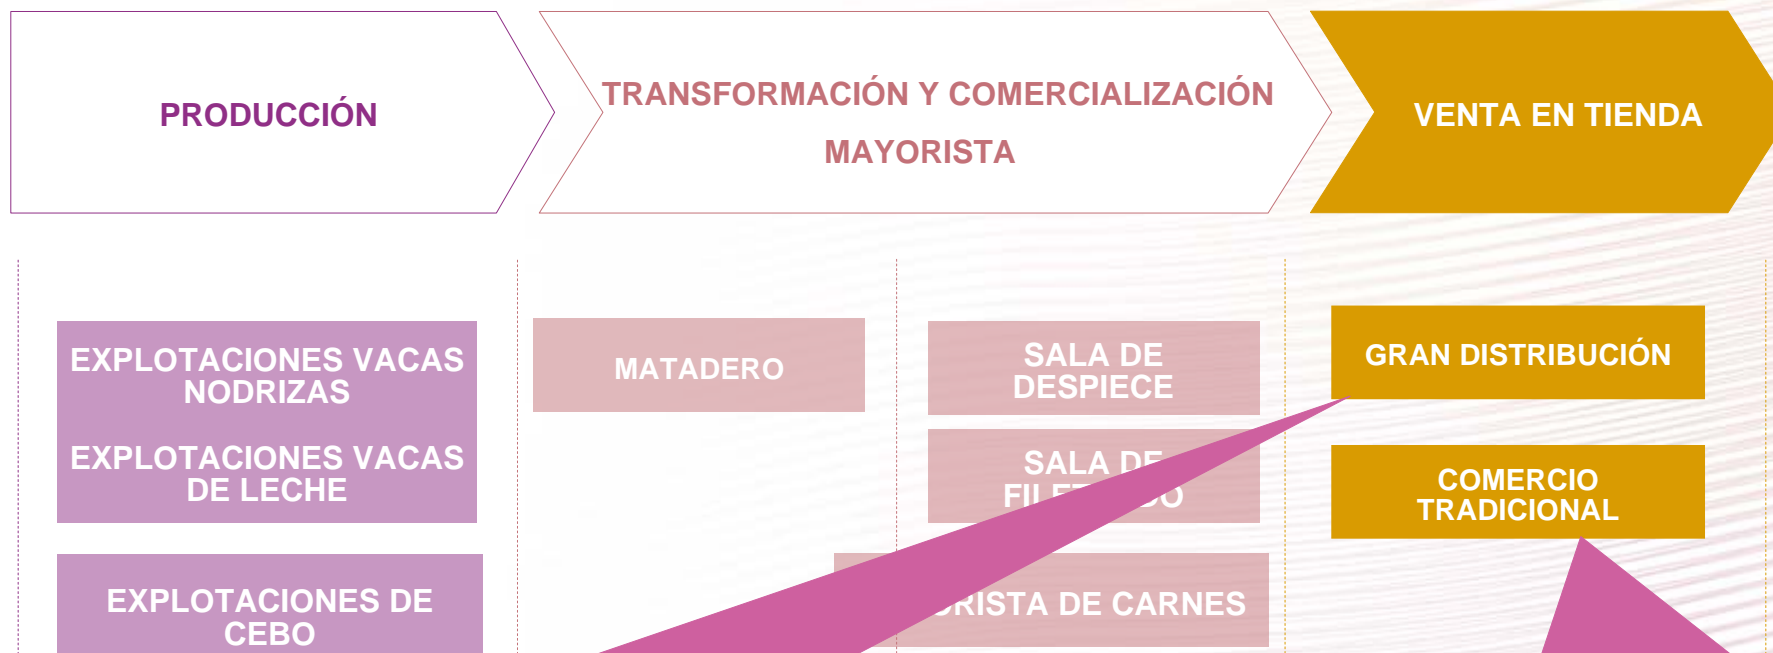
PRODUCCIÓN

TRANSFORMACIÓN Y COMERCIALIZACIÓN MAYORISTA

VENTA EN TIENDA

EXPLOTACIONES VACAS NODRIZAS

EXPLOTACIONES VACAS DE LECHE

EXPLOTACIONES DE CEBO

MATADERO

SALA DE DESPIECE

SALA DE FIL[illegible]DO

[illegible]RISTA DE CARNES

GRAN DISTRIBUCIÓN

COMERCIO TRADICIONAL